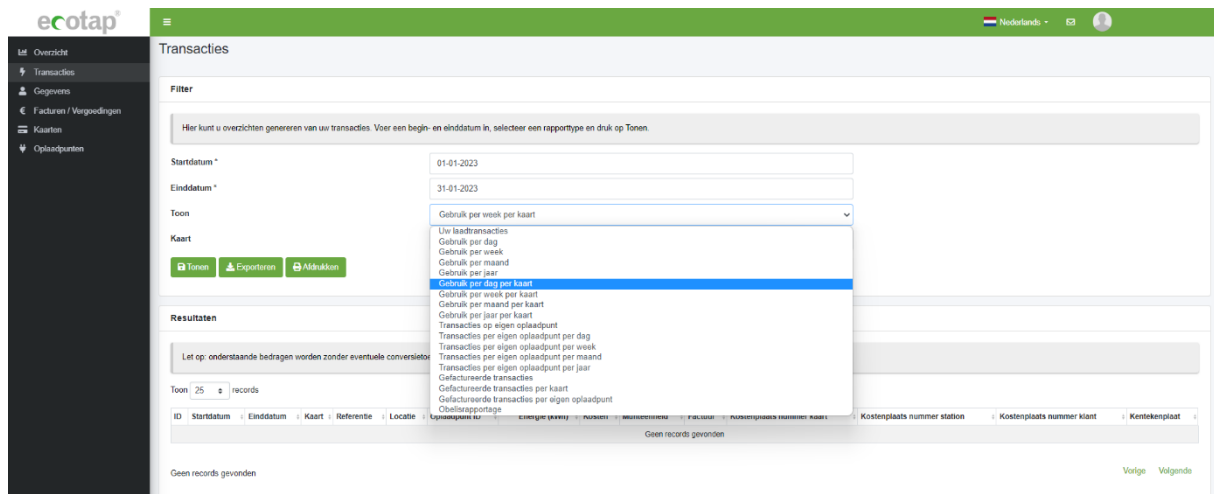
ecotap®

Nederlands

Overzicht
Transacties
Gegevens
Facturen / Vergoedingen
Kaarten
Oplaadpunten

Transacties

Filter

Hier kunt u overzichten genereren van uw transacties. Voer een begin- en einddatum in, selecteer een rapporttype en druk op Tonen.

Startdatum * 01-01-2023
Einddatum * 31-01-2023
Toon Gebruik per week per kaart
Kaart

Uw laadtransacties
Gebruik per dag
Gebruik per week
Gebruik per maand
Gebruik per jaar
Gebruik per dag per kaart
Gebruik per week per kaart
Gebruik per maand per kaart
Gebruik per jaar per kaart
Transacties op eigen oplaadpunt
Transacties per eigen oplaadpunt per dag
Transacties per eigen oplaadpunt per week
Transacties per eigen oplaadpunt per maand
Transacties per eigen oplaadpunt per jaar
Gefactureerde transacties
Gefactureerde transacties per kaart
Gefactureerde transacties per eigen oplaadpunt
Obelisrapportage

Tonen Exporteren Afdrukken

Resultaten

Let op: onderstaande bedragen worden zonder eventuele conversietoe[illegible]

Toon 25 records

| ID | Startdatum | Einddatum | Kaart | Referentie | Locatie | Oplaadpunt ID | Energie (kWh) | Kosten | Munteenheid | Factuur | Kostenplaats nummer kaart | Kostenplaats nummer station | Kostenplaats nummer klant | Kentekenplaat |
|---|---|---|---|---|---|---|---|---|---|---|---|---|---|---|
| Geen records gevonden | | | | | | | | | | | | | | |

Geen records gevonden

Vorige Volgende